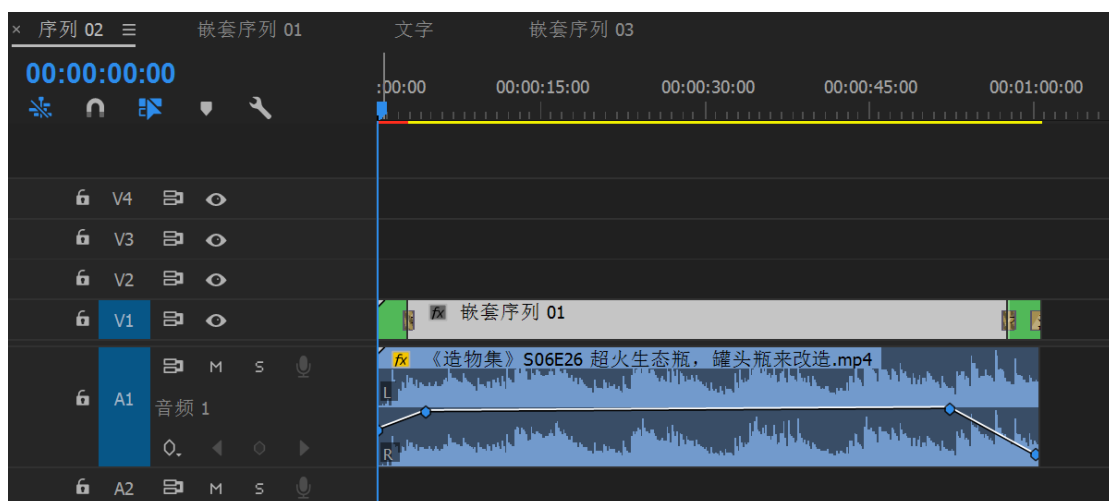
× 序列 02 ≡    嵌套序列 01    文字    嵌套序列 03

00:00:00:00

:00:00    00:00:15:00    00:00:30:00    00:00:45:00    00:01:00:00

V4
V3
V2
V1    嵌套序列 01
A1    M    S
音频 1
《造物集》S06E26 超火生态瓶，罐头瓶来改造.mp4
L
R
A2    M    S